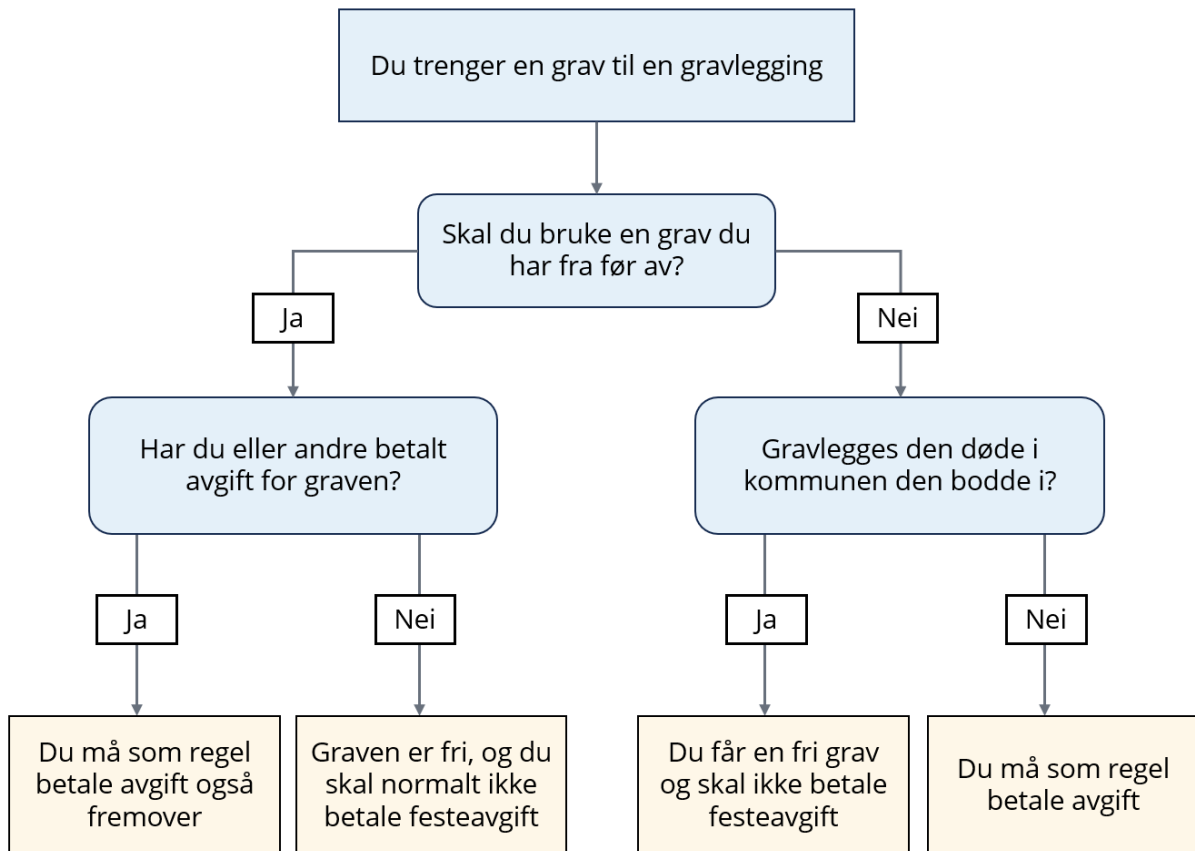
Du trenger en grav til en gravlegging

Skal du bruke en grav du har fra før av?

Ja

Har du eller andre betalt avgift for graven?

Ja

Du må som regel betale avgift også fremover

Nei

Graven er fri, og du skal normalt ikke betale festeavgift

Nei

Gravlegges den døde i kommunen den bodde i?

Ja

Du får en fri grav og skal ikke betale festeavgift

Nei

Du må som regel betale avgift